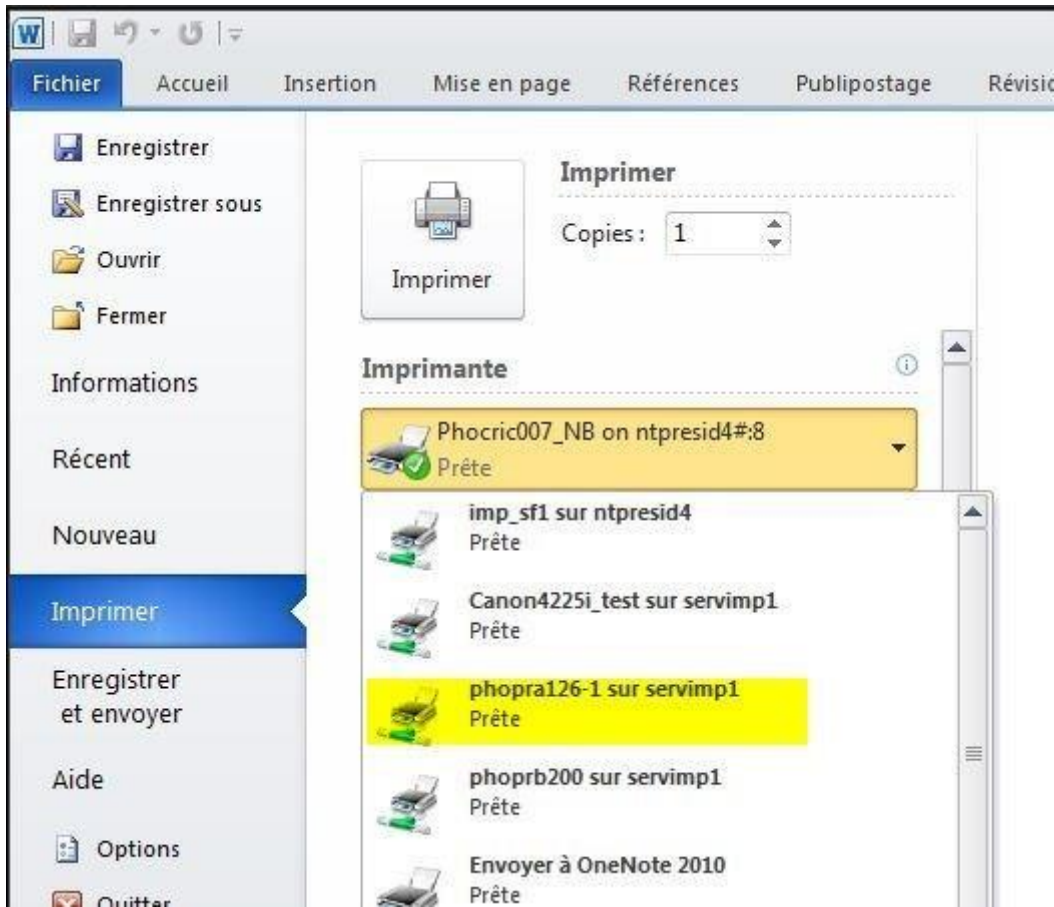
W

Fichier Accueil Insertion Mise en page Références Publipostage Révisio

Enregistrer
Enregistrer sous
Ouvrir
Fermer
Informations
Récent
Nouveau
Imprimer
Enregistrer et envoyer
Aide
Options
Quitter

Imprimer
Imprimer
Copies : 1

Imprimante
Phocric007_NB on ntpresid4#:8
Prête

imp_sf1 sur ntpresid4
Prête
Canon4225i_test sur servimp1
Prête
phopra126-1 sur servimp1
Prête
phoprb200 sur servimp1
Prête
Envoyer à OneNote 2010
Prête